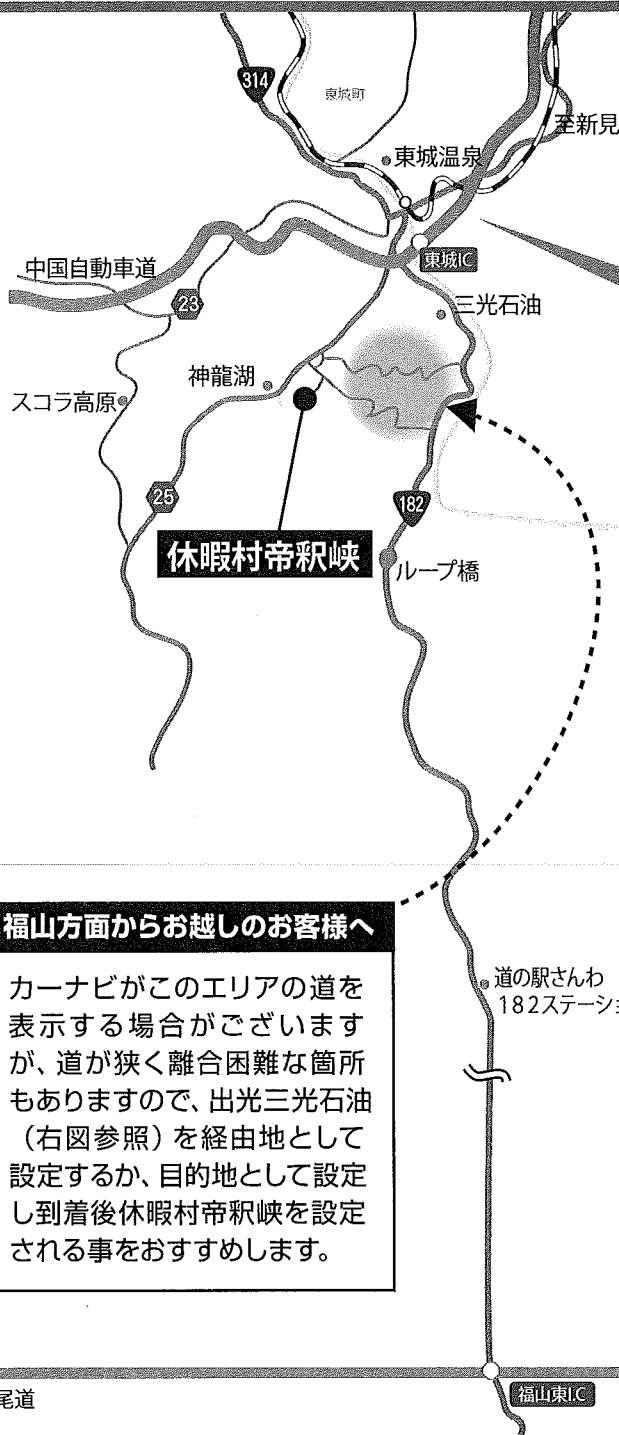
314
東城町
至新見
東城温泉
中国自動車道
東城IC
23
三光石油
神龍湖
スコラ高原
25
182
休暇村帝釈峡
ループ橋

福山方面からお越しのお客様へ

カーナビがこのエリアの道を表示する場合がございますが、道が狭く離合困難な箇所もありますので、出光三光石油（右図参照）を経由地として設定するか、目的地として設定し到着後休暇村帝釈峡を設定される事をおすすめします。

道の駅さんわ
182ステーシ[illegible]
尾道
福山東I.C